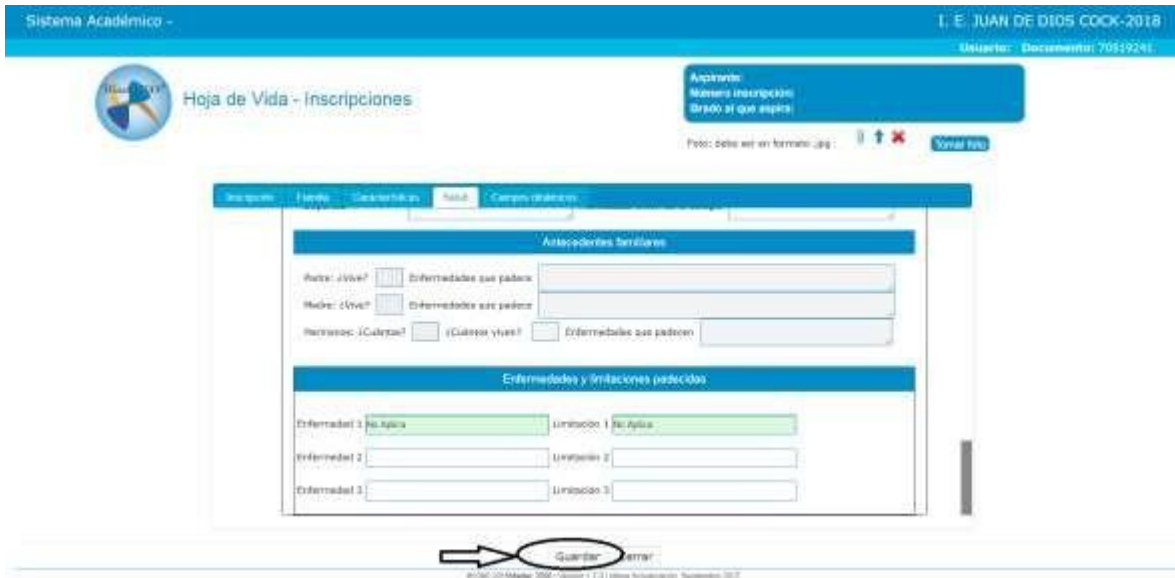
Sistema Académico -

I. E. JUAN DE DIOS COCK-2018

Usuario: Documento: 70519241

Hoja de Vida - Inscripciones

Aspirante:
Número inscripción:
Grado al que aspira:

Foto: debe ser en formato .jpg

Tomar foto

Inscripción | Familia | Características | Salud | Campos dinámicos

Antecedentes familiares

Padre: ¿Vive? Enfermedades que padece

Madre: ¿Vive? Enfermedades que padece

Hermanos: ¿Cuántos? ¿Cuántos viven? Enfermedades que padecen

Enfermedades y limitaciones padecidas

Enfermedad 1 No Aplica
Limitación 1 No Aplica

Enfermedad 2
Limitación 2

Enfermedad 3
Limitación 3

Guardar Cerrar

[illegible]